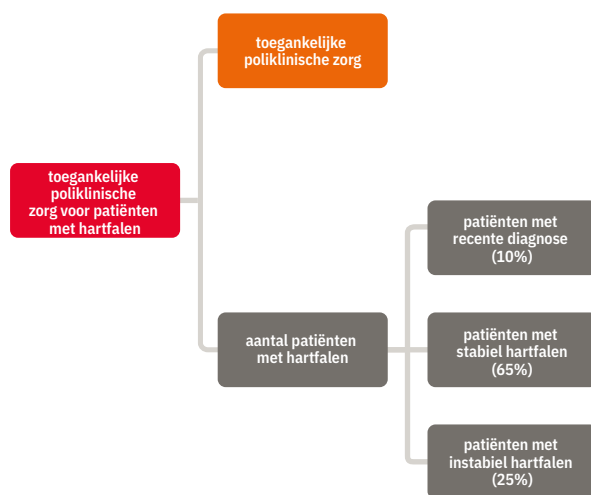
toegankelijke poliklinische zorg voor patiënten met hartfalen

toegankelijke poliklinische zorg

aantal patiënten met hartfalen

patiënten met recente diagnose (10%)

patiënten met stabiel hartfalen (65%)

patiënten met instabiel hartfalen (25%)